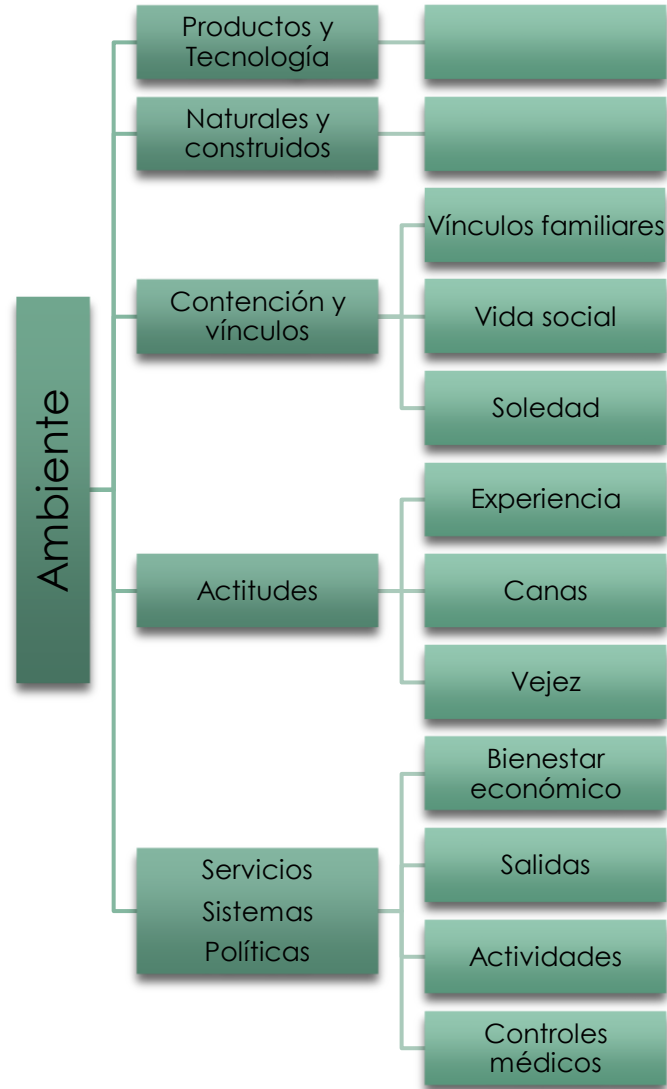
Ambiente

Productos y Tecnología

Naturales y construidos

Contención y vínculos

Vínculos familiares

Vida social

Soledad

Actitudes

Experiencia

Canas

Vejez

Servicios
Sistemas
Políticas

Bienestar económico

Salidas

Actividades

Controles médicos